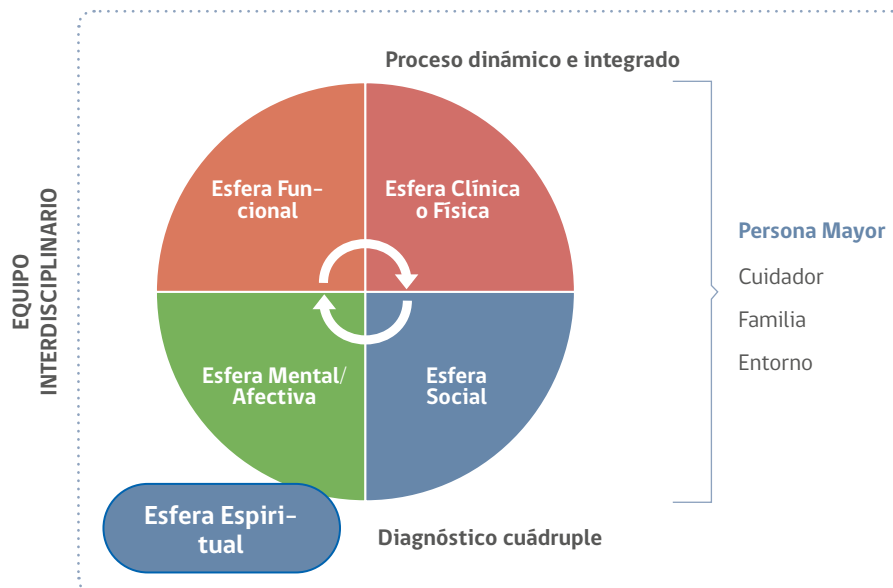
EQUIPO INTERDISCIPLINARIO

Proceso dinámico e integrado

Esfera Funcional

Esfera Clínica o Física

Esfera Mental/ Afectiva

Esfera Social

Esfera Espiritual

Diagnóstico cuádruple

Persona Mayor

Cuidador

Familia

Entorno